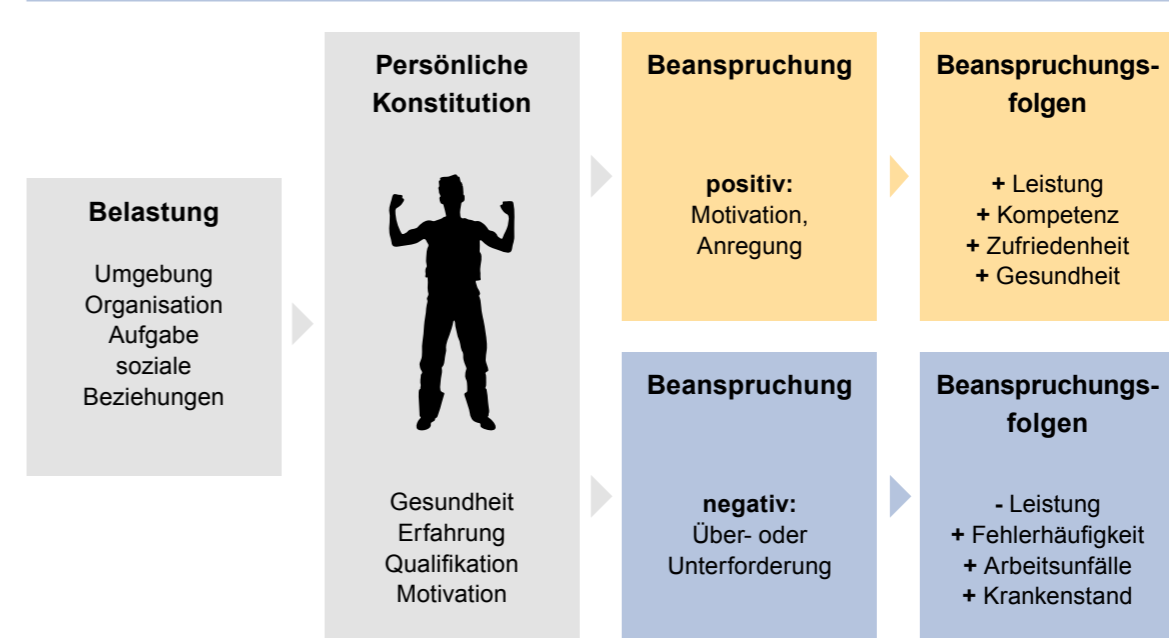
Belastung

Umgebung
Organisation
Aufgabe
soziale
Beziehungen

Persönliche Konstitution

Gesundheit
Erfahrung
Qualifikation
Motivation

Beanspruchung

positiv:
Motivation,
Anregung

Beanspruchungsfolgen

+ Leistung
+ Kompetenz
+ Zufriedenheit
+ Gesundheit

Beanspruchung

negativ:
Über- oder
Unterforderung

Beanspruchungsfolgen

- Leistung
+ Fehlerhäufigkeit
+ Arbeitsunfälle
+ Krankenstand